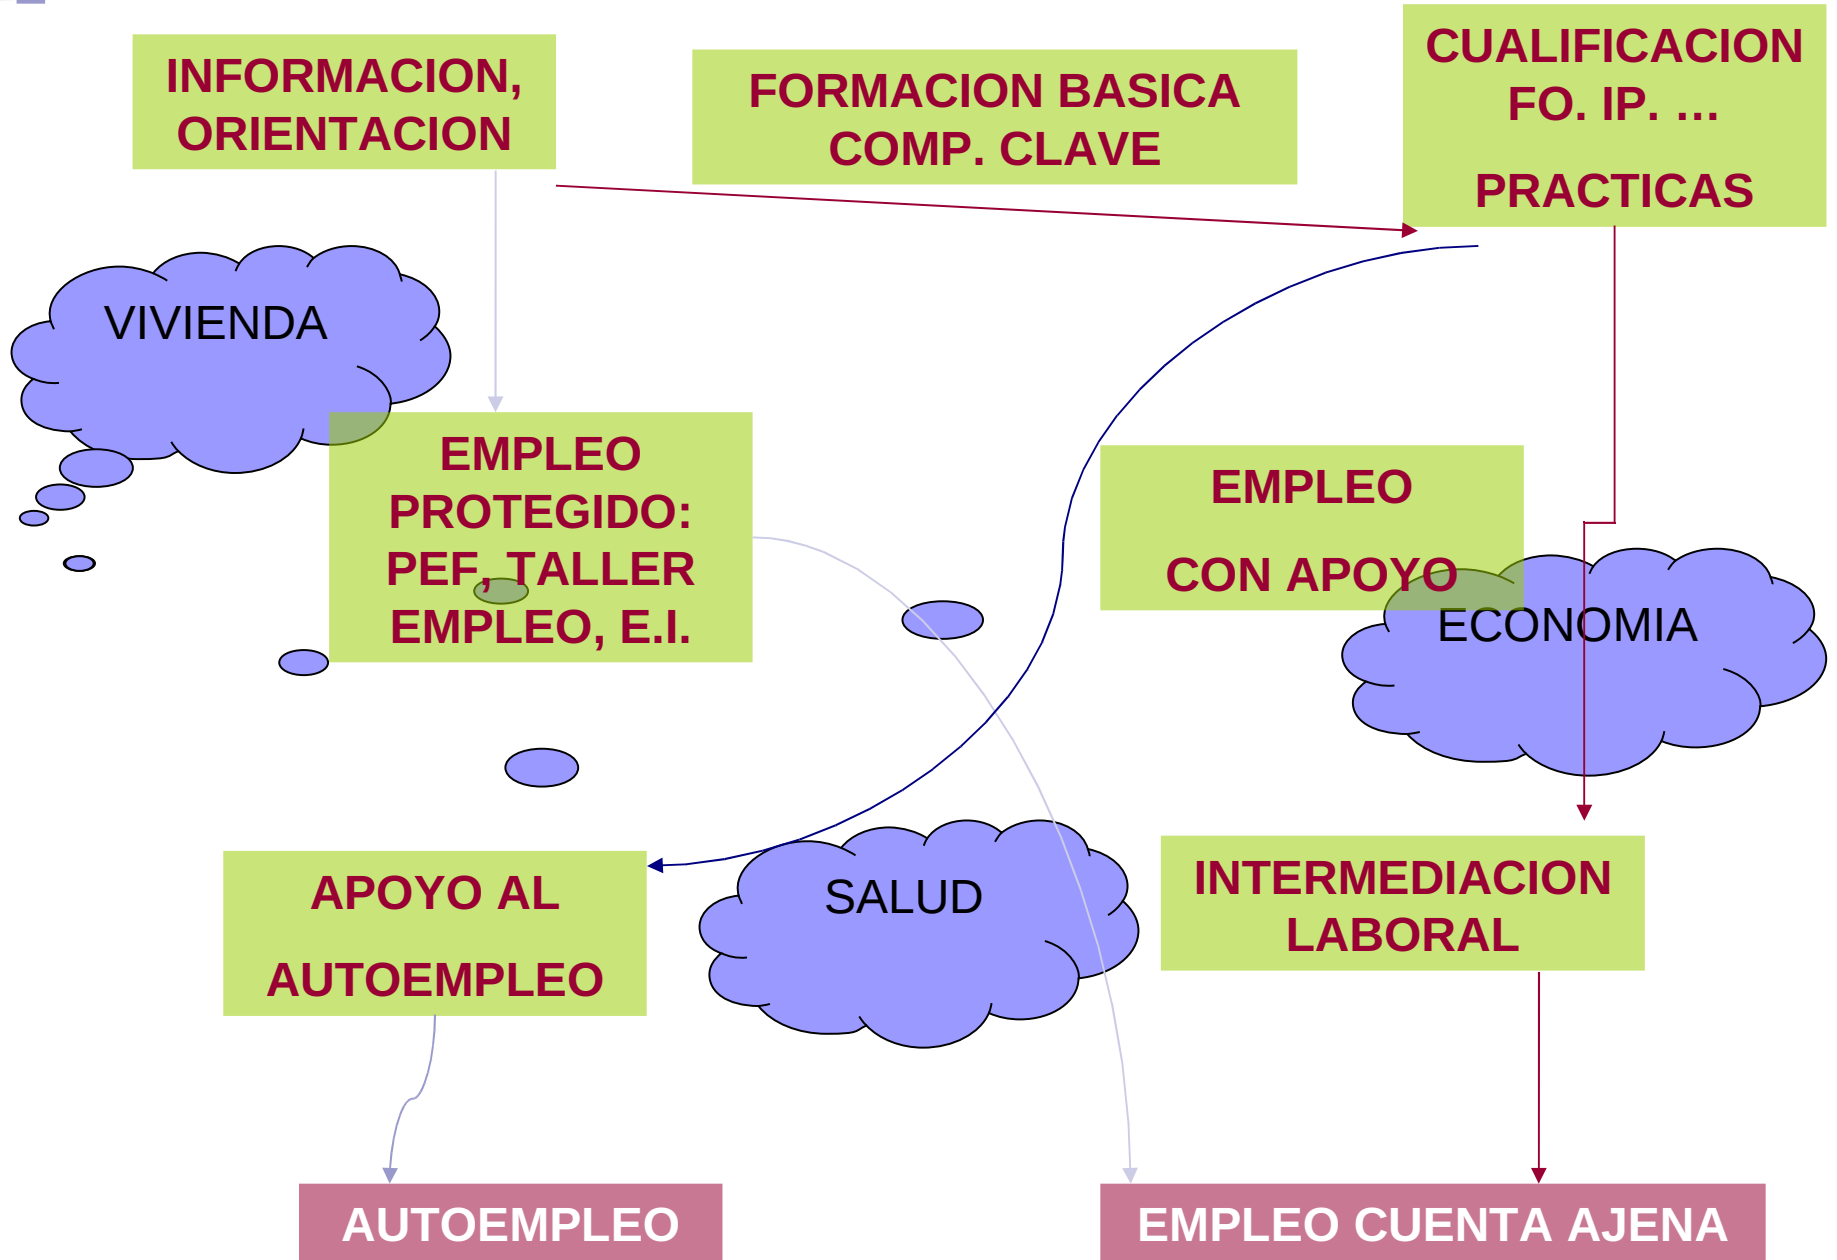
INFORMACION, ORIENTACION

FORMACION BASICA COMP. CLAVE

CUALIFICACION FO. IP. ...

PRACTICAS

VIVIENDA

EMPLEO PROTEGIDO: PEF, TALLER EMPLEO, E.I.

EMPLEO

CON APOYO

ECONOMIA

APOYO AL

AUTOEMPLEO

SALUD

INTERMEDIACION LABORAL

AUTOEMPLEO

EMPLEO CUENTA AJENA